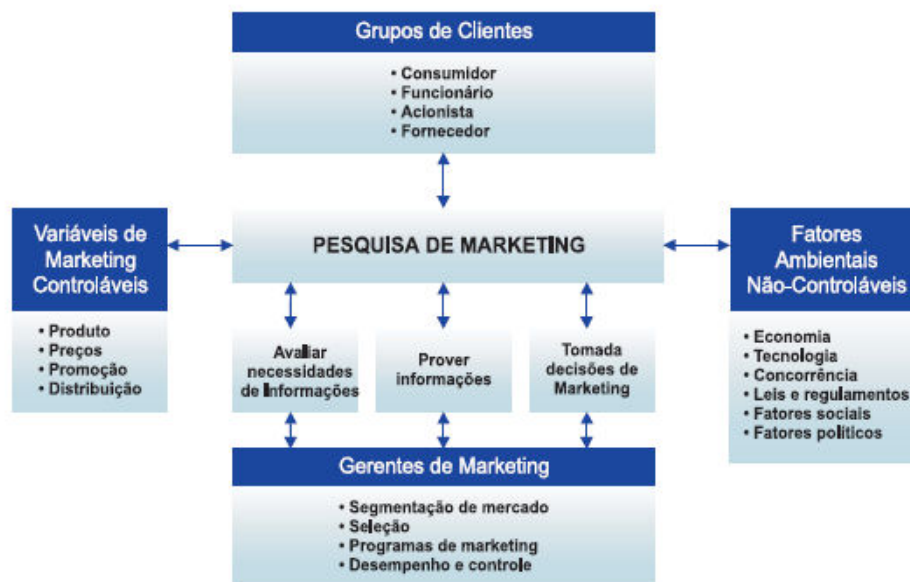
Grupos de Clientes

• Consumidor
• Funcionário
• Acionista
• Fornecedor

Variáveis de Marketing Controláveis

• Produto
• Preços
• Promoção
• Distribuição

PESQUISA DE MARKETING

Fatores Ambientais Não-Controláveis

• Economia
• Tecnologia
• Concorrência
• Leis e regulamentos
• Fatores sociais
• Fatores políticos

Avaliar necessidades de Informações

Prover informações

Tomada decisões de Marketing

Gerentes de Marketing

• Segmentação de mercado
• Seleção
• Programas de marketing
• Desempenho e controle